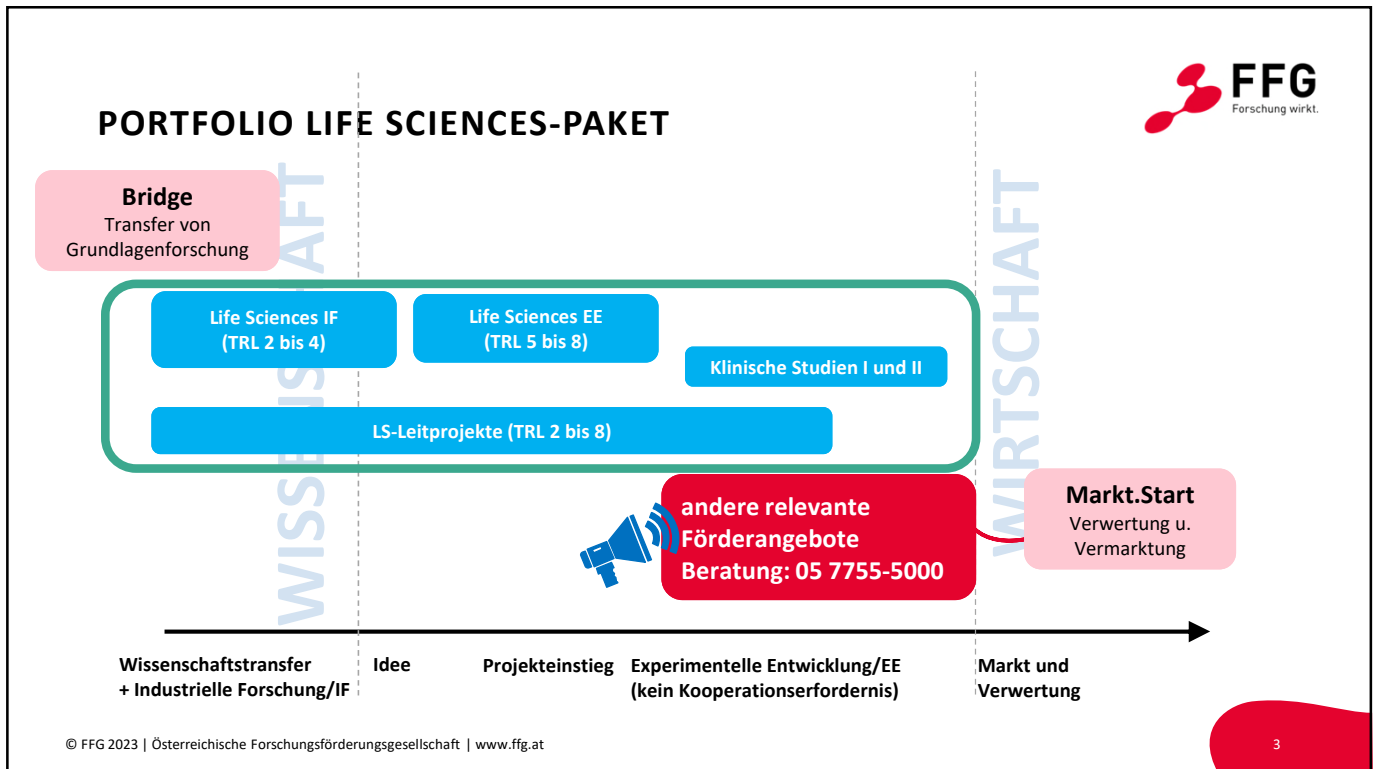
PORTFOLIO LIFE SCIENCES-PAKET

FFG
Forschung wirkt.

WISSENSCHAFT

WIRTSCHAFT

Bridge
Transfer von Grundlagenforschung

Life Sciences IF
(TRL 2 bis 4)

Life Sciences EE
(TRL 5 bis 8)

Klinische Studien I und II

LS-Leitprojekte (TRL 2 bis 8)

andere relevante Förderangebote
Beratung: 05 7755-5000

Markt.Start
Verwertung u. Vermarktung

Wissenschaftstransfer + Industrielle Forschung/IF

Idee

Projekteinstieg

Experimentelle Entwicklung/EE (kein Kooperationserfordernis)

Markt und Verwertung

© FFG 2023 | Österreichische Forschungsförderungsgesellschaft | www.ffg.at

3